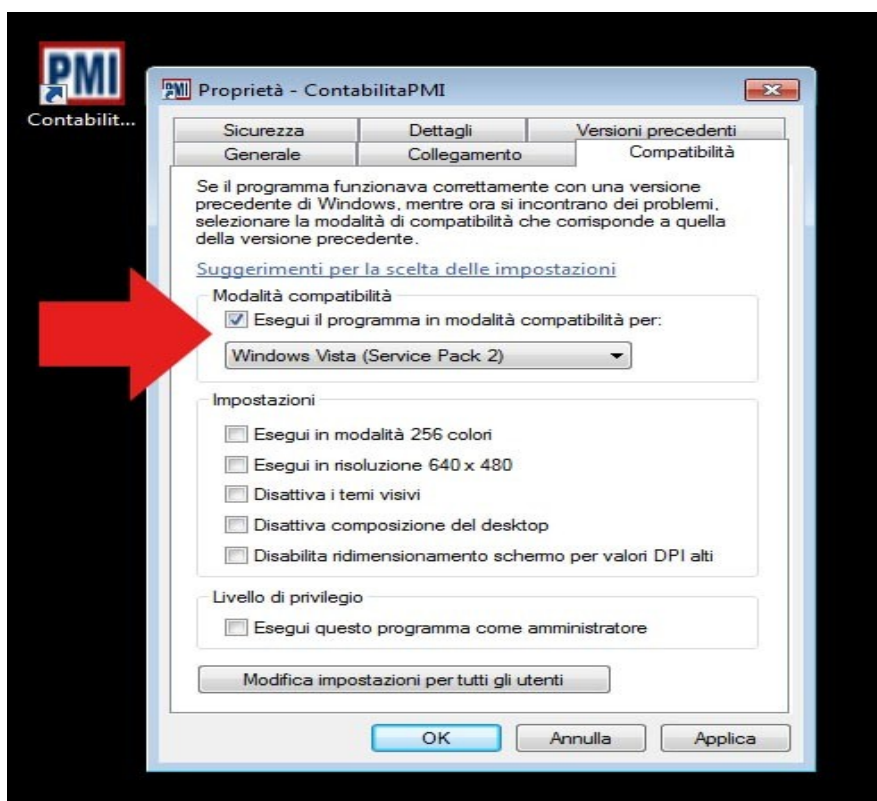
PMI
Contabilit...

PMI Proprietà - ContabilitaPMI

Sicurezza
Dettagli
Versioni precedenti
Generale
Collegamento
Compatibilità

Se il programma funzionava correttamente con una versione precedente di Windows, mentre ora si incontrano dei problemi, selezionare la modalità di compatibilità che corrisponde a quella della versione precedente.

Suggerimenti per la scelta delle impostazioni

Modalità compatibilità
Esegui il programma in modalità compatibilità per:
Windows Vista (Service Pack 2)

Impostazioni
Esegui in modalità 256 colori
Esegui in risoluzione 640 x 480
Disattiva i temi visivi
Disattiva composizione del desktop
Disabilita ridimensionamento schermo per valori DPI alti

Livello di privilegio
Esegui questo programma come amministratore

Modifica impostazioni per tutti gli utenti

OK
Annulla
Applica